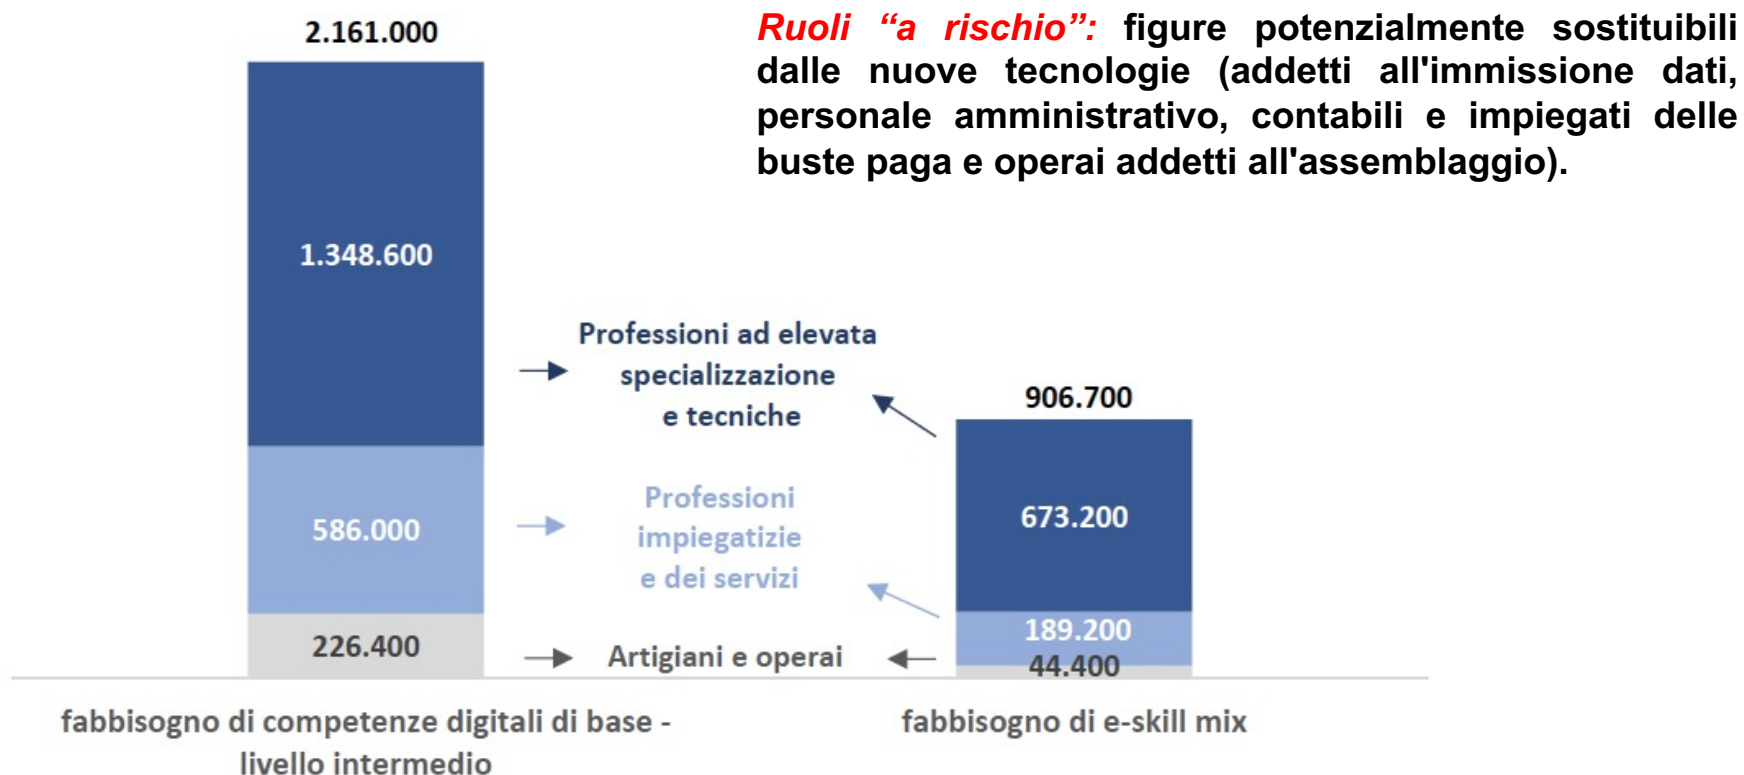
Ruoli “a rischio”: figure potenzialmente sostituibili dalle nuove tecnologie (addetti all'immissione dati, personale amministrativo, contabili e impiegati delle buste paga e operai addetti all'assemblaggio).

2.161.000

1.348.600

586.000

226.400

Professioni ad elevata specializzazione e tecniche

Professioni impiegatizie e dei servizi

Artigiani e operai

906.700

673.200

189.200

44.400

fabbisogno di competenze digitali di base - livello intermedio

fabbisogno di e-skill mix